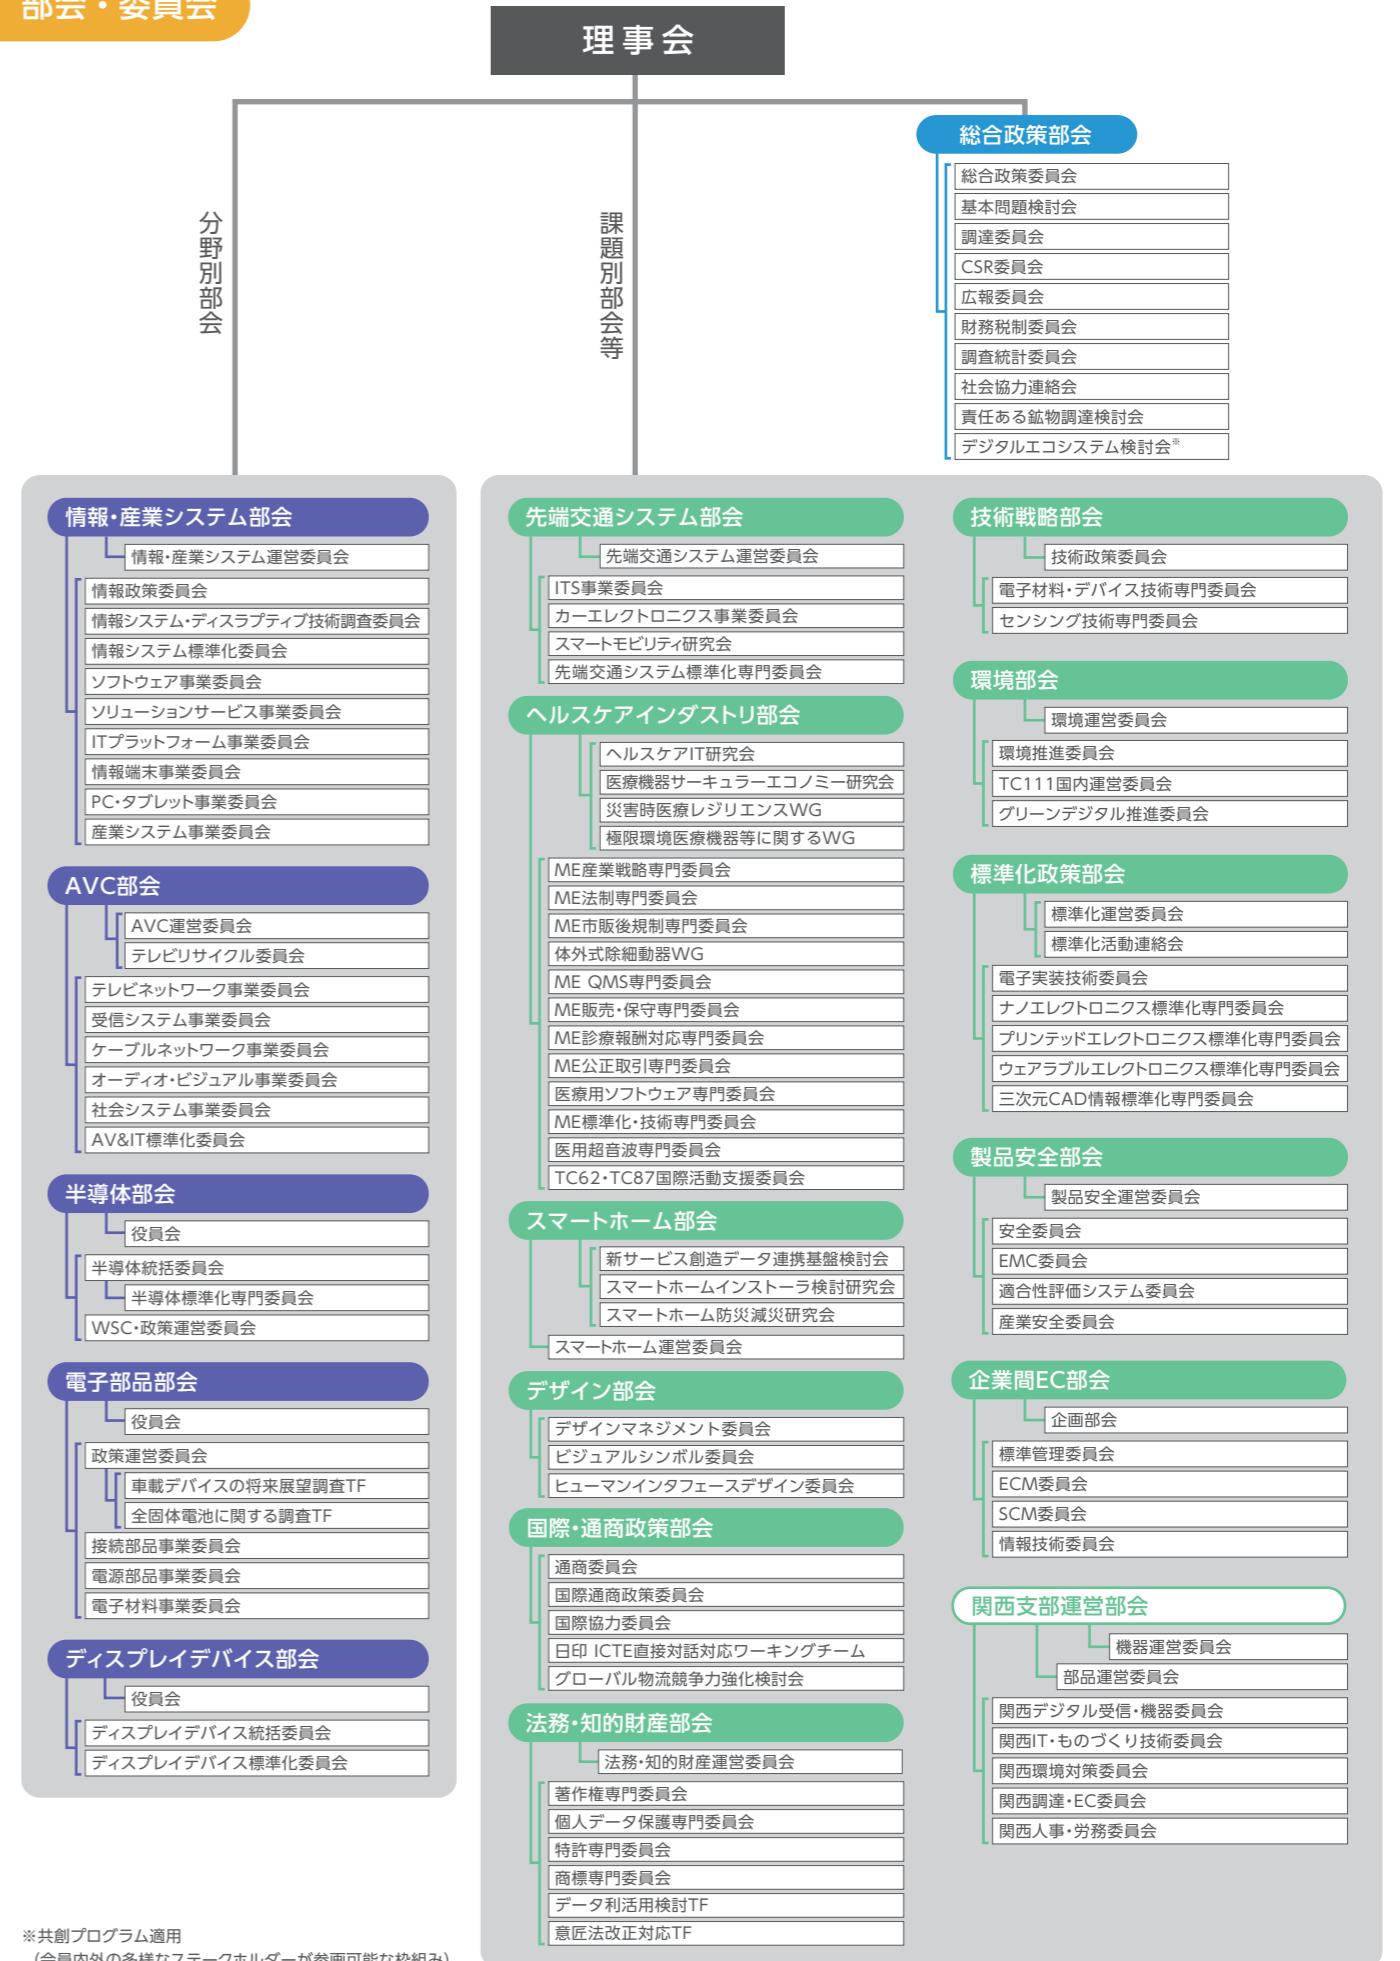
部会・委員会

理事会

分野別部会

課題別部会等

総合政策部会
総合政策委員会
基本問題検討会
調達委員会
CSR委員会
広報委員会
財務税制委員会
調査統計委員会
社会協力連絡会
責任ある鉱物調達検討会
デジタルエコシステム検討会※

情報・産業システム部会
情報・産業システム運営委員会
情報政策委員会
情報システム・ディスプレイデバイス技術調査委員会
情報システム標準化委員会
ソフトウェア事業委員会
ソリューションサービス事業委員会
ITプラットフォーム事業委員会
情報端末事業委員会
PC・タブレット事業委員会
産業システム事業委員会

AVC部会
AVC運営委員会
テレビリサイクル委員会
テレビネットワーク事業委員会
受信システム事業委員会
ケーブルネットワーク事業委員会
オーディオ・ビジュアル事業委員会
社会システム事業委員会
AV&IT標準化委員会

半導体部会
役員会
半導体統括委員会
半導体標準化専門委員会
WSC・政策運営委員会

電子部品部会
役員会
政策運営委員会
車載デバイスの将来展望調査TF
全固体電池に関する調査TF
接続部品事業委員会
電源部品事業委員会
電子材料事業委員会

ディスプレイデバイス部会
役員会
ディスプレイデバイス統括委員会
ディスプレイデバイス標準化委員会

※共創プログラム適用
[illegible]

先端交通システム部会
先端交通システム運営委員会
ITS事業委員会
カーエレクトロニクス事業委員会
スマートモビリティ研究会
先端交通システム標準化専門委員会

ヘルスケアインダストリ部会
ヘルスケアIT研究会
医療機器サーキュラーエコノミー研究会
災害時医療レジリエンスWG
極限環境医療機器等に関するWG
ME産業戦略専門委員会
ME法制専門委員会
ME市販後規制専門委員会
体外式除細動器WG
ME QMS専門委員会
ME販売・保守専門委員会
ME診療報酬対応専門委員会
ME公正取引専門委員会
医療用ソフトウェア専門委員会
ME標準化・技術専門委員会
医用超音波専門委員会
TC62・TC87国際活動支援委員会

スマートホーム部会
新サービス創造データ連携基盤検討会
スマートホームインストーラ検討研究会
スマートホーム防災減災研究会
スマートホーム運営委員会

デザイン部会
デザインマネジメント委員会
ビジュアルシンボル委員会
ヒューマンインタフェースデザイン委員会

国際・通商政策部会
通商委員会
国際通商政策委員会
国際協力委員会
日印 ICTE直接対話対応ワーキングチーム
グローバル物流競争力強化検討会

法務・知的財産部会
法務・知的財産運営委員会
著作権専門委員会
個人データ保護専門委員会
特許専門委員会
商標専門委員会
データ利活用検討TF
意匠法改正対応TF

技術戦略部会
技術政策委員会
電子材料・デバイス技術専門委員会
センシング技術専門委員会

環境部会
環境運営委員会
環境推進委員会
TC111国内運営委員会
グリーンデジタル推進委員会

標準化政策部会
標準化運営委員会
標準化活動連絡会
電子実装技術委員会
ナノエレクトロニクス標準化専門委員会
プリンテッドエレクトロニクス標準化専門委員会
ウェアラブルエレクトロニクス標準化専門委員会
三次元CAD情報標準化専門委員会

製品安全部会
製品安全運営委員会
安全委員会
EMC委員会
適合性評価システム委員会
産業安全委員会

企業間EC部会
企画部会
標準管理委員会
ECM委員会
SCM委員会
情報技術委員会

関西支部運営部会
機器運営委員会
部品運営委員会
関西デジタル受信・機器委員会
関西IT・ものづくり技術委員会
関西環境対策委員会
関西調達・EC委員会
関西人事・労務委員会